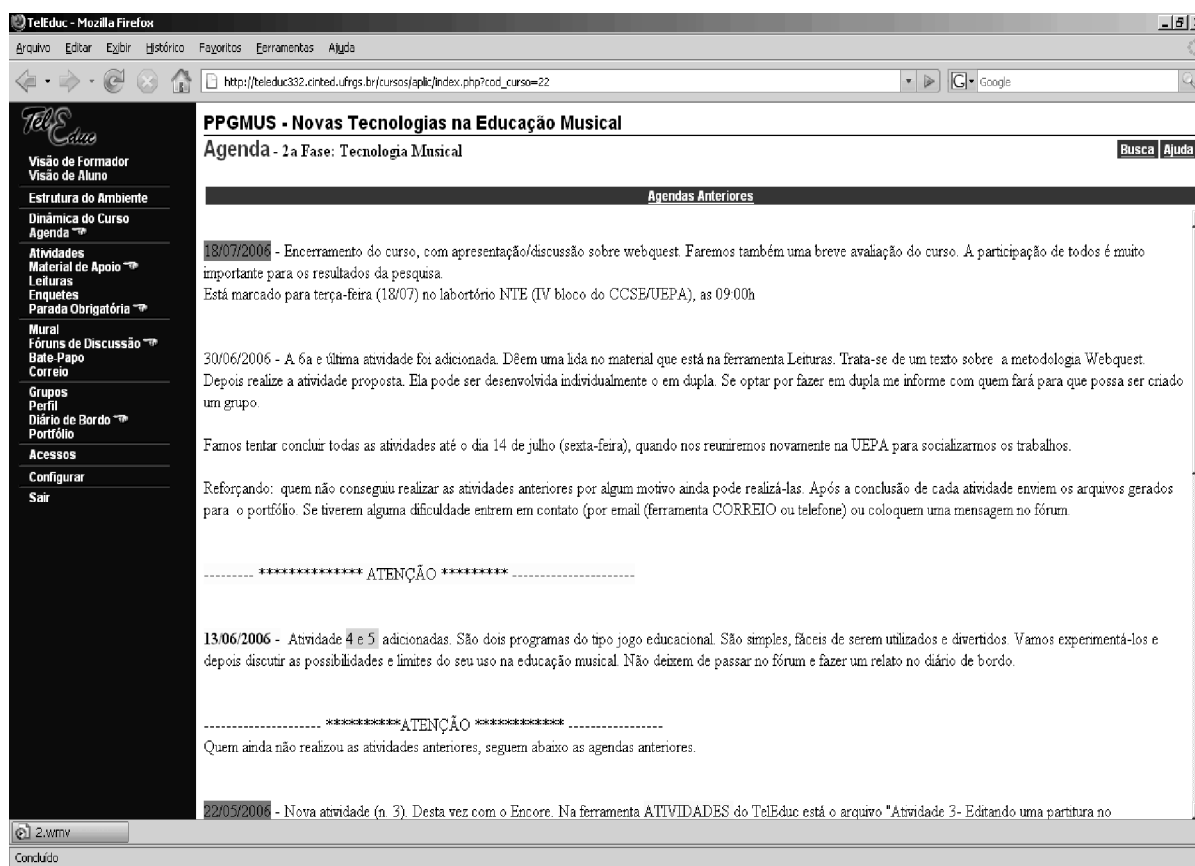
TelEduc - Mozilla Firefox

Arquivo Editar Exibir Histórico Favoritos Ferramentas Ajuda

http://teleduc332.cinted.ufrgs.br/cursos/aplic/index.php?cod_curso=22

Google

TelEduc

Visão de Formador
Visão de Aluno

Estrutura do Ambiente

Dinâmica do Curso
Agenda

Atividades
Material de Apoio
Leituras
Enquetes
Parada Obrigatória

Mural
Fóruns de Discussão
Bate-Papo
Correio

Grupos
Perfil
Diário de Bordo
Portfólio

Acessos

Configurar

Sair

PPGMUS - Novas Tecnologias na Educação Musical

Agenda - 2a Fase: Tecnologia Musical

Busca Ajuda

Agendas Anteriores

18/07/2006 - Encerramento do curso, com apresentação/discussão sobre webquest. Faremos também uma breve avaliação do curso. A participação de todos é muito importante para os resultados da pesquisa.
Está marcado para terça-feira (18/07) no labortório NTE (IV bloco do CCSE/UEPA), as 09:00h

30/06/2006 - A 6a e última atividade foi adicionada. Dêem uma lida no material que está na ferramenta Leituras. Trata-se de um texto sobre a metodologia Webquest. Depois realize a atividade proposta. Ela pode ser desenvolvida individualmente o em dupla. Se optar por fazer em dupla me informe com quem fará para que possa ser criado um grupo.

Famos tentar concluir todas as atividades até o dia 14 de julho (sexta-feira), quando nos reuniremos novamente na UEPA para socializarmos os trabalhos.

Reforçando: quem não conseguiu realizar as atividades anteriores por algum motivo ainda pode realizá-las. Após a conclusão de cada atividade enviem os arquivos gerados para o portfólio. Se tiverem alguma dificuldade entrem em contato (por email (ferramenta CORREIO ou telefone) ou coloquem uma mensagem no fórum.

--------- ************** ATENÇÃO ********* ----------------------

13/06/2006 - Atividade 4 e 5 adicionadas. São dois programas do tipo jogo educacional. São simples, fáceis de serem utilizados e divertidos. Vamos experimentá-los e depois discutir as possibilidades e limites do seu uso na educação musical. Não deixem de passar no fórum e fazer um relato no diário de bordo.

--------------------- ***********ATENÇÃO ************ -----------------
Quem ainda não realizou as atividades anteriores, seguem abaixo as agendas anteriores.

22/05/2006 - Nova atividade (n. 3). Desta vez com o Encore. Na ferramenta ATIVIDADES do TelEduc está o arquivo "Atividade 3- Editando uma partitura no

2.wmv

Concluído